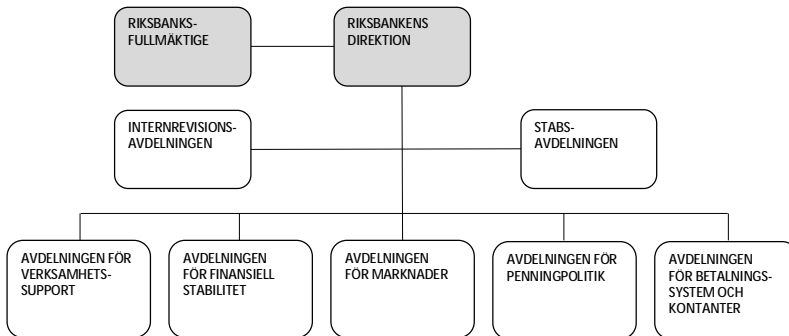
RIKSBANKS-
FULLMÄKTIGE

RIKSBANKENS
DIREKTION

INTERNREVISIONS-
AVDELNINGEN

STABS-
AVDELNINGEN

AVDELNINGEN FÖR
VERKSAMHETS-
SUPPORT

AVDELNINGEN
FÖR FINANSIELL
STABILITET

AVDELNINGEN
FÖR MARKNADER

AVDELNINGEN FÖR
PENNINGPOLITIK

AVDELNINGEN
FÖR BETALNINGS-
SYSTEM OCH
KONTANTER